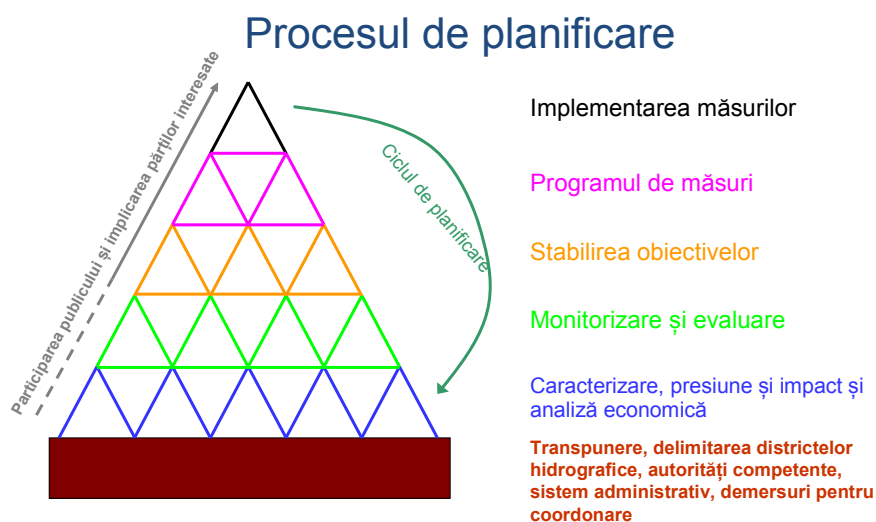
Procesul de planificare

Participarea publicului și implicarea părților interesate

Ciclul de planificare

Implementarea măsurilor

Programul de măsuri

Stabilirea obiectivelor

Monitorizare și evaluare

Caracterizare, presiune și impact și analiză economică

Transpunere, delimitarea districtelor hidrografice, autorități competente, sistem administrativ, demersuri pentru coordonare